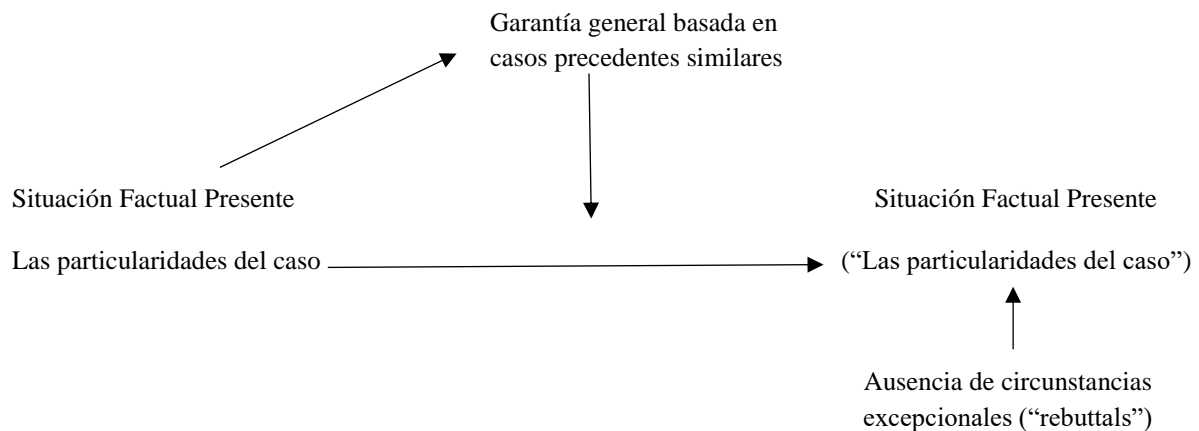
Garantía general basada en casos precedentes similares

Situación Factual Presente

Las particularidades del caso

Situación Factual Presente

(“Las particularidades del caso”)

Ausencia de circunstancias excepcionales (“rebuttals”)